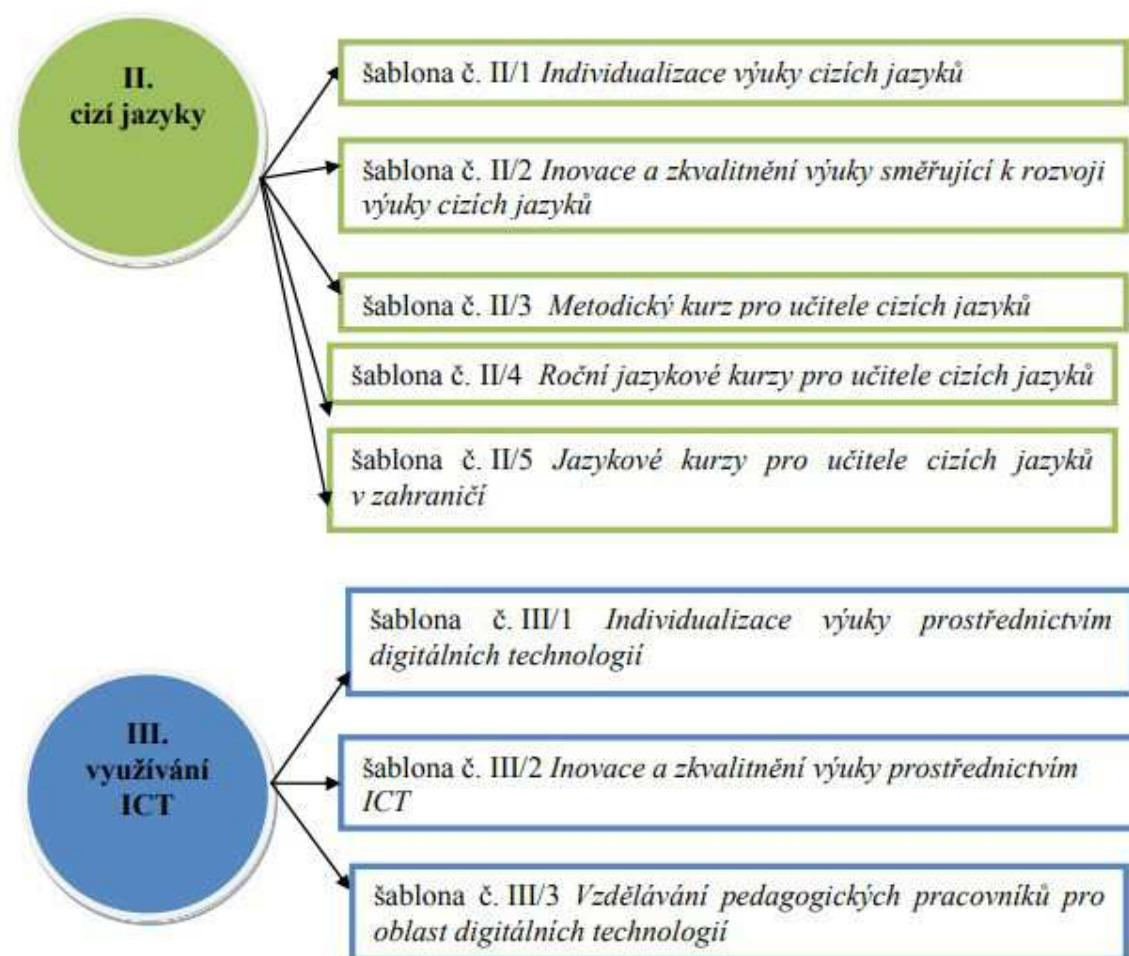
II.
cizí jazyky

šablona č. II/1 *Individualizace výuky cizích jazyků*

šablona č. II/2 *Inovace a zkvalitnění výuky směřující k rozvoji výuky cizích jazyků*

šablona č. II/3 *Metodický kurz pro učitele cizích jazyků*

šablona č. II/4 *Roční jazykové kurzy pro učitele cizích jazyků*

šablona č. II/5 *Jazykové kurzy pro učitele cizích jazyků v zahraničí*

III.
využívání
ICT

šablona č. III/1 *Individualizace výuky prostřednictvím digitálních technologií*

šablona č. III/2 *Inovace a zkvalitnění výuky prostřednictvím ICT*

šablona č. III/3 *Vzdělávání pedagogických pracovníků pro oblast digitálních technologií*